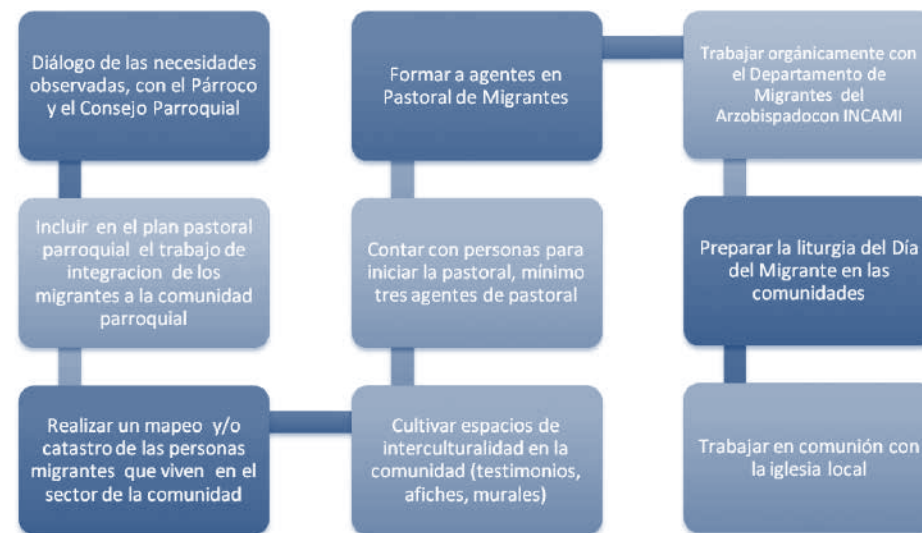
Diálogo de las necesidades observadas, con el Párroco y el Consejo Parroquial

Incluir en el plan pastoral parroquial el trabajo de integracion de los migrantes a la comunidad parroquial

Realizar un mapeo y/o catastro de las personas migrantes que viven en el sector de la comunidad

Cultivar espacios de interculturalidad en la comunidad (testimonios, afiches, murales)

Contar con personas para iniciar la pastoral, mínimo tres agentes de pastoral

Formar a agentes en Pastoral de Migrantes

Trabajar orgánicamente con el Departamento de Migrantes del Arzobispadocon INCAMI

Preparar la liturgia del Día del Migrante en las comunidades

Trabajar en comunión con la iglesia local